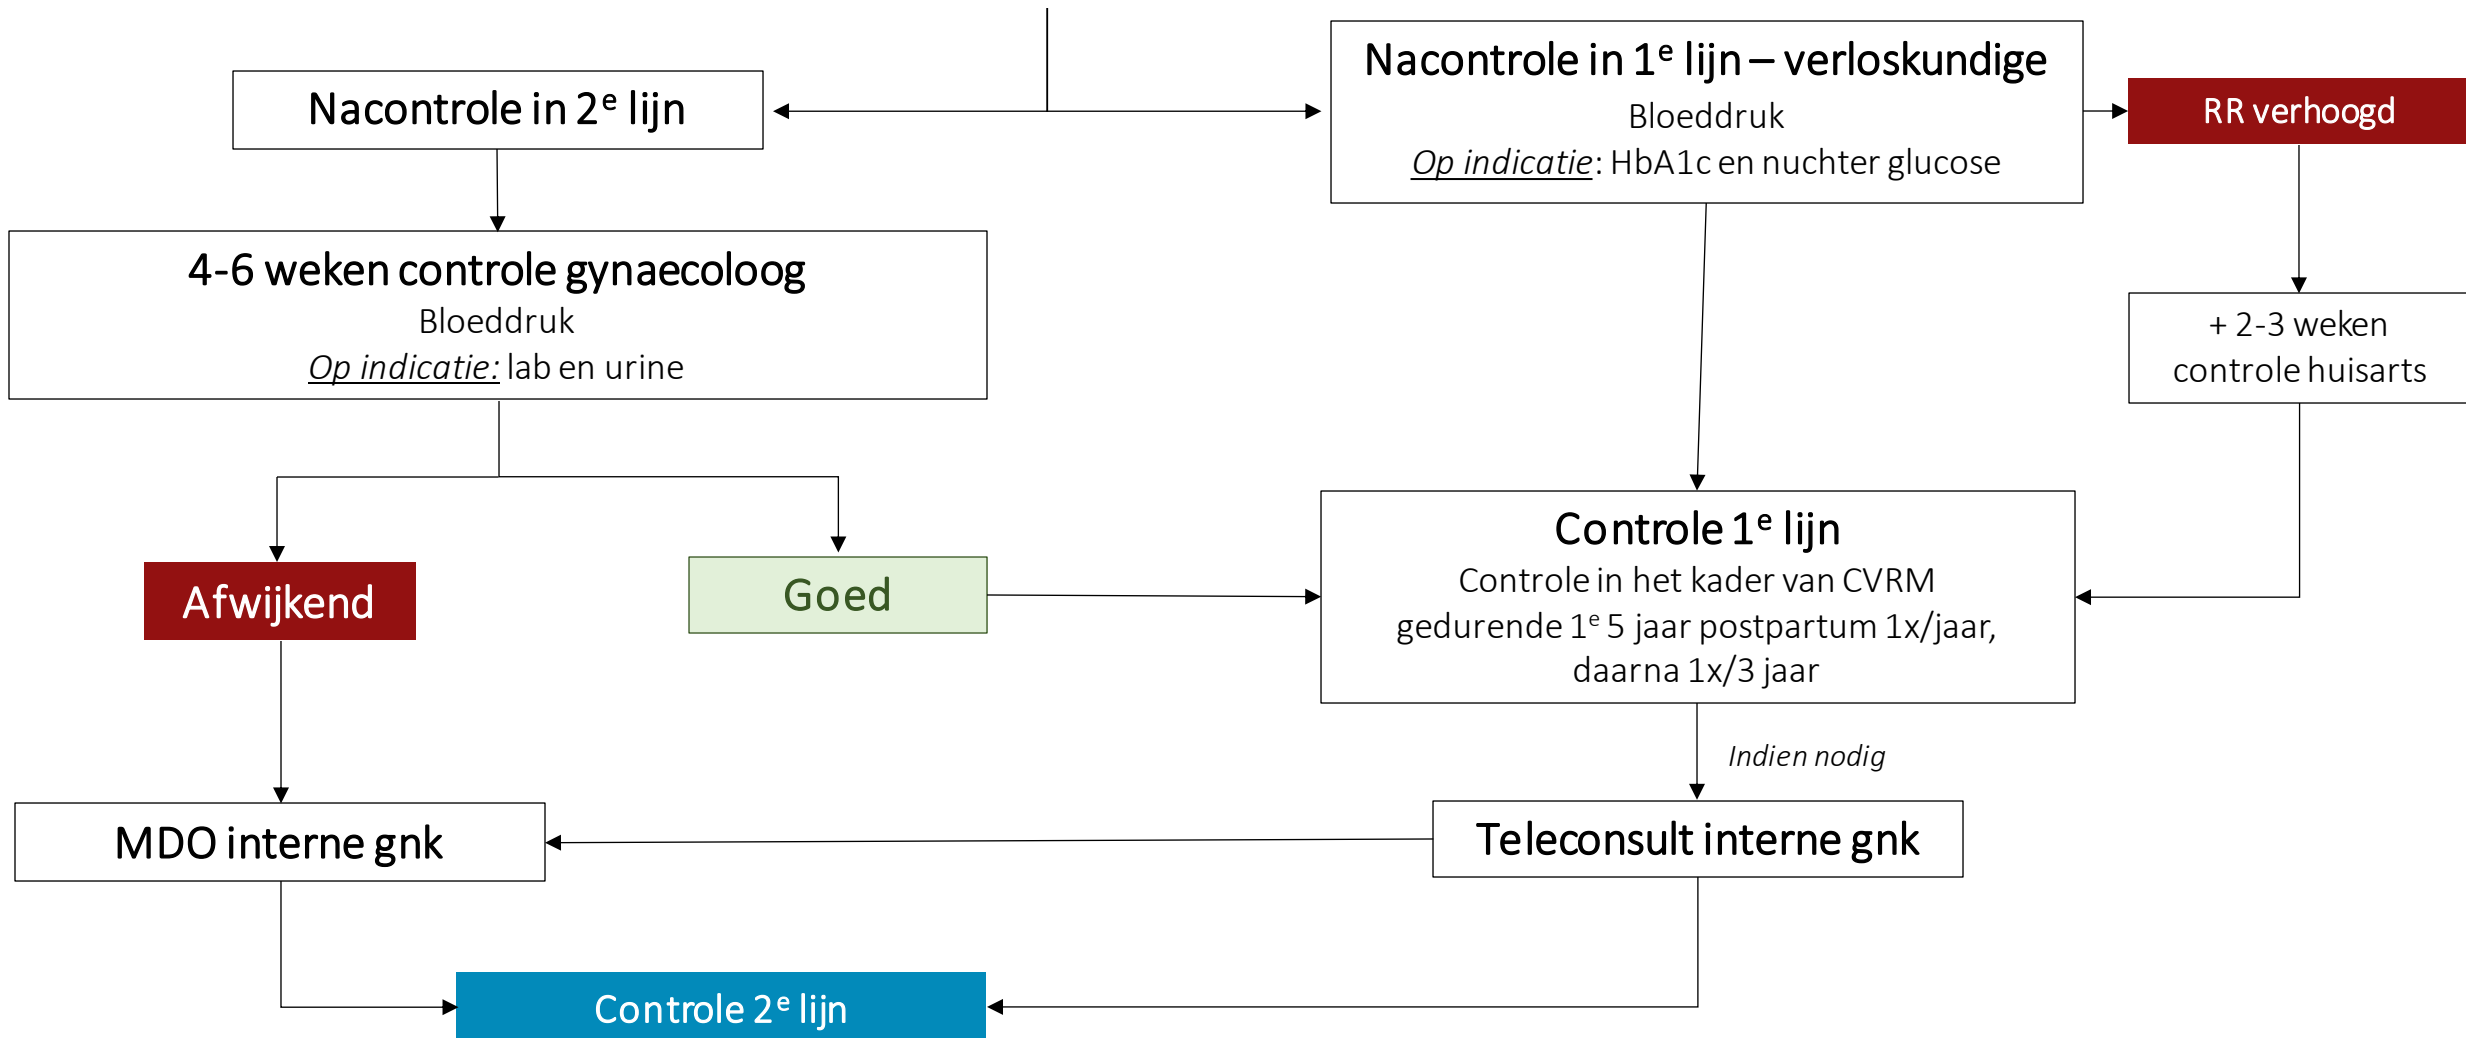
Nacontrole in 2$^e$ lijn

Nacontrole in 1$^e$ lijn – verloskundige
Bloeddruk
Op indicatie: HbA1c en nuchter glucose

RR verhoogd

4-6 weken controle gynaecoloog
Bloeddruk
Op indicatie: lab en urine

+ 2-3 weken controle huisarts

Afwijkend

Goed

Controle 1$^e$ lijn
Controle in het kader van CVRM gedurende 1$^e$ 5 jaar postpartum 1x/jaar, daarna 1x/3 jaar

Indien nodig

MDO interne gnk

Teleconsult interne gnk

Controle 2$^e$ lijn